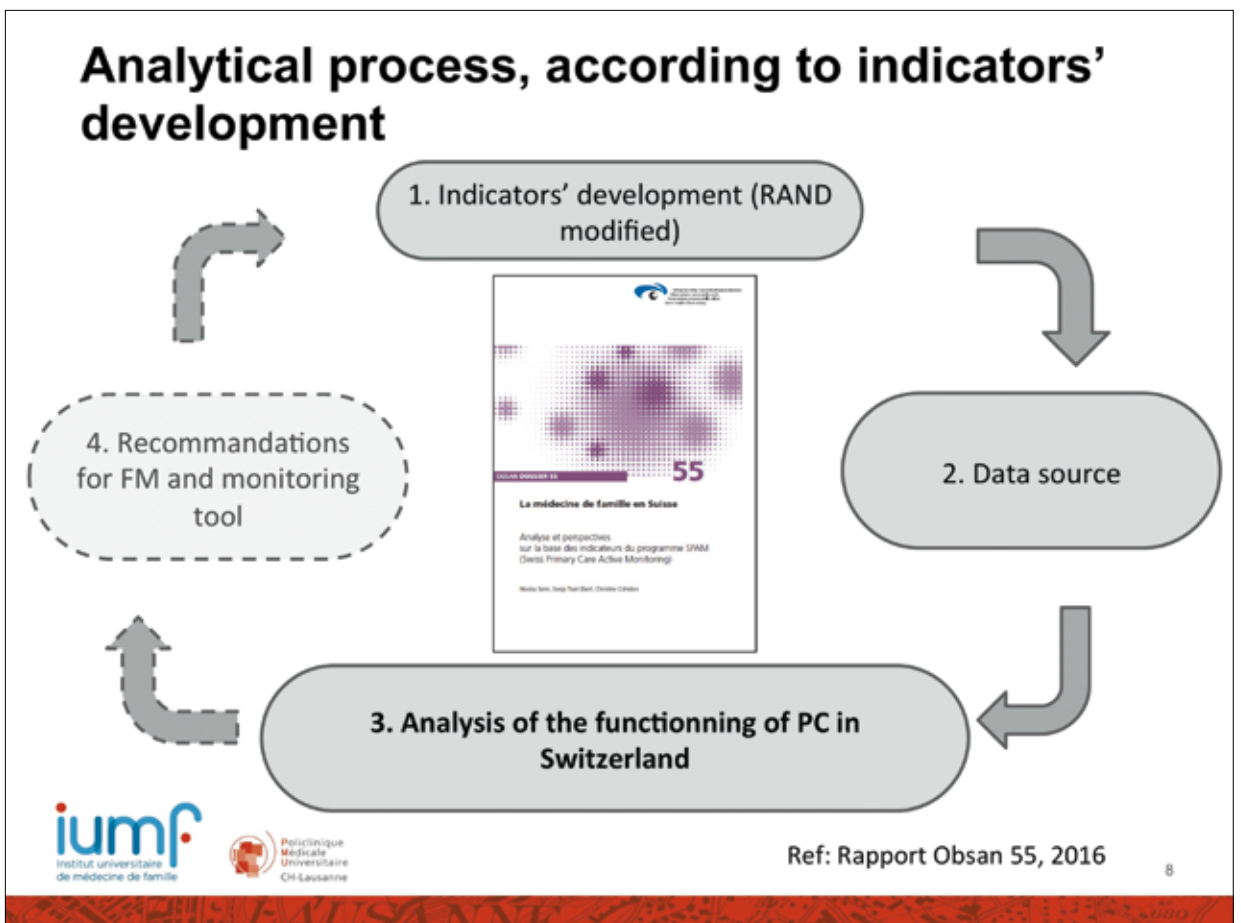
Analytical process, according to indicators' development

1. Indicators' development (RAND modified)

2. Data source

3. Analysis of the functionning of PC in Switzerland

4. Recommandations for FM and monitoring tool

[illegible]

OBSAN DOSSIER 55

55

La médecine de famille en Suisse

Analyse et perspectives sur la base des indicateurs du programme SPAM (Swiss Primary Care Active Monitoring)

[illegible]

iumf
Institut universitaire de médecine de famille

Policlinique Médicale Universitaire CH-Lausanne

Ref: Rapport Obsan 55, 2016

8